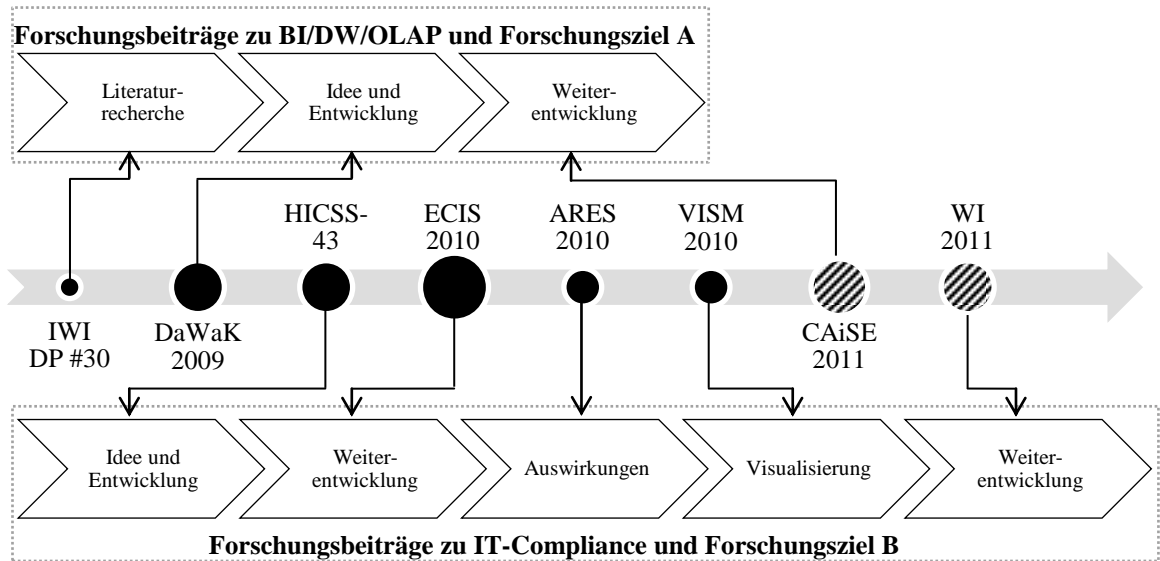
Forschungsbeiträge zu BI/DW/OLAP und Forschungsziel A

Literaturrecherche

Idee und Entwicklung

Weiterentwicklung

HICSS-43

ECIS 2010

ARES 2010

VISM 2010

WI 2011

IWI DP #30

DaWaK 2009

CAiSE 2011

Idee und Entwicklung

Weiterentwicklung

Auswirkungen

Visualisierung

Weiterentwicklung

Forschungsbeiträge zu IT-Compliance und Forschungsziel B